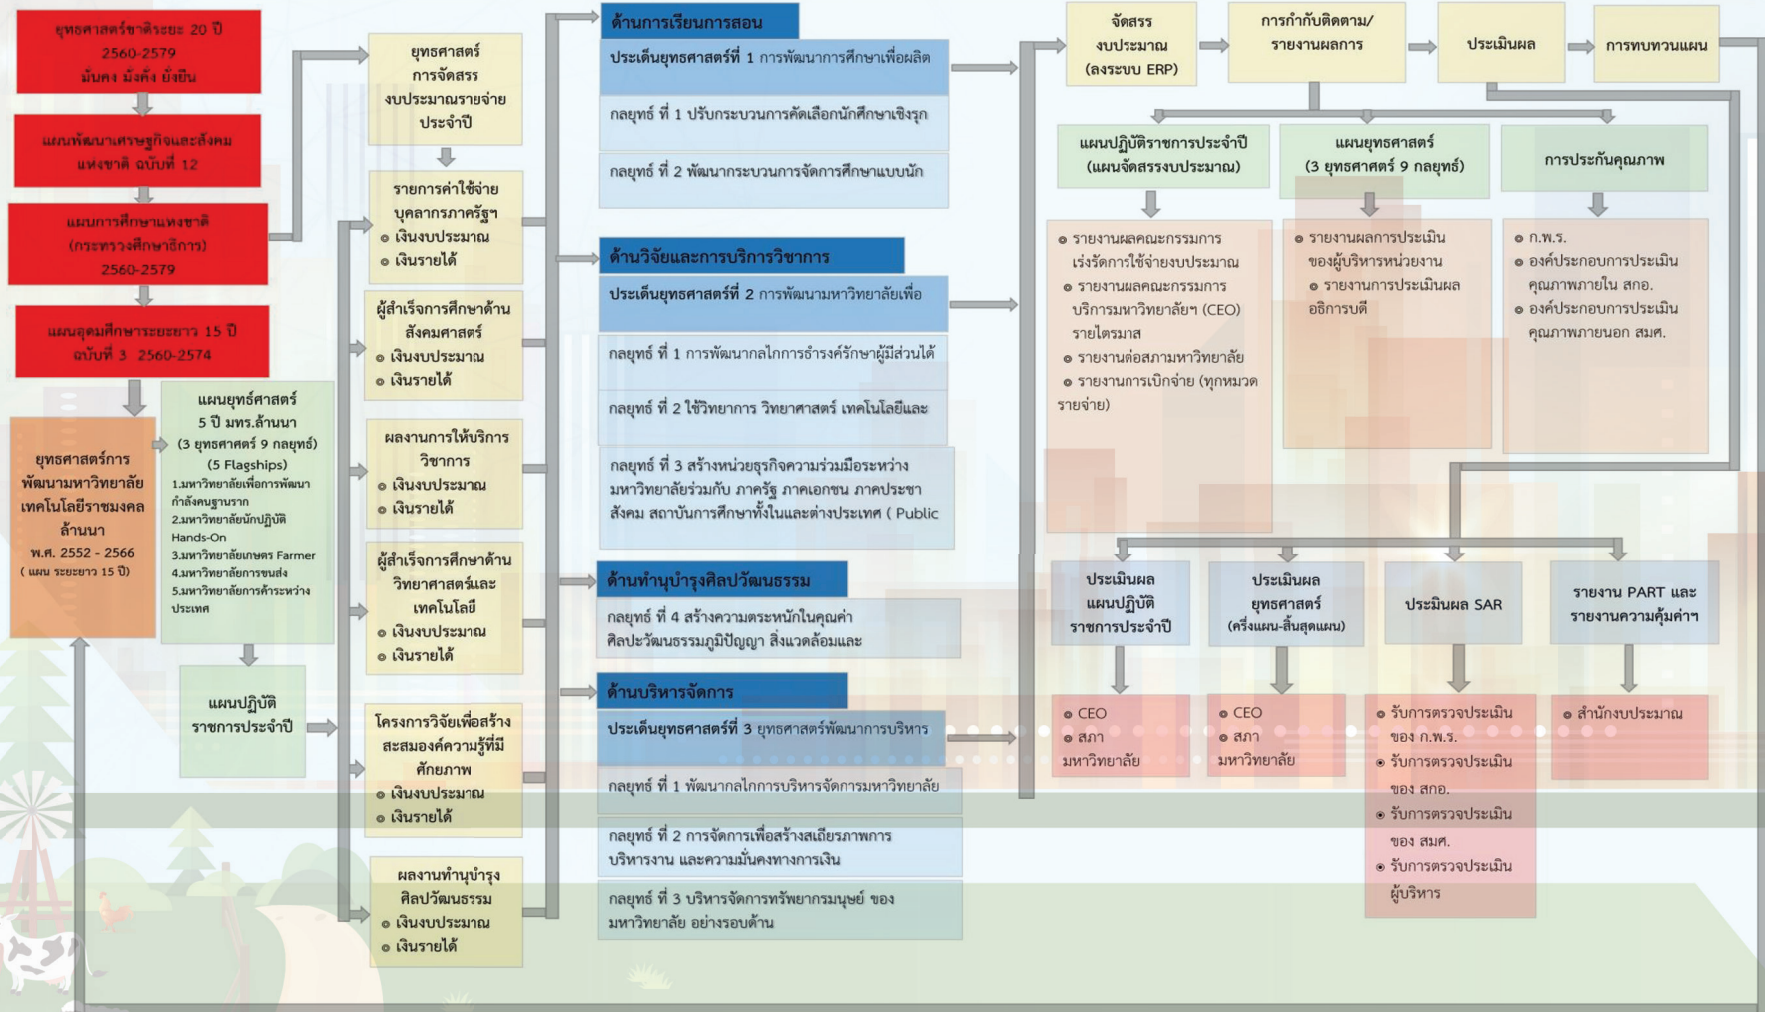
ยุทธศาสตร์ชาติระยะ 20 ปี 2560-2579 มั่นคง มั่งคั่ง ยั่งยืน

แผนพัฒนาเศรษฐกิจและสังคมแห่งชาติ ฉบับที่ 12

แผนการศึกษาแห่งชาติ (กระทรวงศึกษาธิการ) 2560-2579

แผนอุดมศึกษาระยะยาว 15 ปี ฉบับที่ 3 2560-2574

ยุทธศาสตร์การพัฒนามหาวิทยาลัยเทคโนโลยีราชมงคลล้านนา พ.ศ. 2552 - 2566 ( แผน ระยะยาว 15 ปี)

แผนยุทธ์ศาสตร์ 5 ปี มทร.ล้านนา (3 ยุทธศาสตร์ 9 กลยุทธ์) (5 Flagships)
1.มหาวิทยาลัยเพื่อการพัฒนากำลังคนฐานราก
2.มหาวิทยาลัยนักปฏิบัติ Hands-On
3.มหาวิทยาลัยเกษตร Farmer
4.มหาวิทยาลัยการขนส่ง
5.มหาวิทยาลัยการค้าระหว่างประเทศ

แผนปฏิบัติราชการประจำปี

ยุทธศาสตร์การจัดสรรงบประมาณรายจ่ายประจำปี

รายการค่าใช้จ่ายบุคลากรภาครัฐฯ
เงินงบประมาณ
เงินรายได้

ผู้สำเร็จการศึกษาด้านสังคมศาสตร์
เงินงบประมาณ
เงินรายได้

ผลงานการให้บริการวิชาการ
เงินงบประมาณ
เงินรายได้

ผู้สำเร็จการศึกษาด้านวิทยาศาสตร์และเทคโนโลยี
เงินงบประมาณ
เงินรายได้

โครงการวิจัยเพื่อสร้างสะสมองค์ความรู้ที่มีศักยภาพ
เงินงบประมาณ
เงินรายได้

ผลงานทำนุบำรุงศิลปวัฒนธรรม
เงินงบประมาณ
เงินรายได้

ด้านการเรียนการสอน
ประเด็นยุทธศาสตร์ที่ 1 การพัฒนาการศึกษาเพื่อผลิต
กลยุทธ์ ที่ 1 ปรับกระบวนการคัดเลือกนักศึกษาเชิงรุก
กลยุทธ์ ที่ 2 พัฒนากระบวนการจัดการศึกษาแบบนัก

ด้านวิจัยและการบริการวิชาการ
ประเด็นยุทธศาสตร์ที่ 2 การพัฒนามหาวิทยาลัยเพื่อ
กลยุทธ์ ที่ 1 การพัฒนากลไกการธำรงค์รักษาผู้มีส่วนได้
กลยุทธ์ ที่ 2 ใช้วิทยาการ วิทยาศาสตร์ เทคโนโลยีและ
กลยุทธ์ ที่ 3 สร้างหน่วยธุรกิจความร่วมมือระหว่างมหาวิทยาลัยร่วมกับ ภาครัฐ ภาคเอกชน ภาคประชาสังคม สถาบันการศึกษาทั้งในและต่างประเทศ ( Public

ด้านทำนุบำรุงศิลปวัฒนธรรม
กลยุทธ์ ที่ 4 สร้างความตระหนักในคุณค่าศิลปะวัฒนธรรมภูมิปัญญา สิ่งแวดล้อมและ

ด้านบริหารจัดการ
ประเด็นยุทธศาสตร์ที่ 3 ยุทธศาสตร์พัฒนาการบริหาร
กลยุทธ์ ที่ 1 พัฒนากลไกการบริหารจัดการมหาวิทยาลัย
กลยุทธ์ ที่ 2 การจัดการเพื่อสร้างเสถียรภาพการบริหารงาน และความมั่นคงทางการเงิน
กลยุทธ์ ที่ 3 บริหารจัดการทรัพยากรมนุษย์ ของมหาวิทยาลัย อย่างรอบด้าน

จัดสรรงบประมาณ (ลงระบบ ERP)

การกำกับติดตาม/รายงานผลการ

ประเมินผล

การทบทวนแผน

แผนปฏิบัติราชการประจำปี (แผนจัดสรรงบประมาณ)
รายงานผลคณะกรรมการเร่งรัดการใช้จ่ายงบประมาณ
รายงานผลคณะกรรมการบริการมหาวิทยาลัยฯ (CEO) รายไตรมาส
รายงานต่อสภามหาวิทยาลัย
รายงานการเบิกจ่าย (ทุกหมวดรายจ่าย)

แผนยุทธศาสตร์ (3 ยุทธศาสตร์ 9 กลยุทธ์)
รายงานผลการประเมินของผู้บริหารหน่วยงาน
รายงานการประเมินผลอธิการบดี

การประกันคุณภาพ
ก.พ.ร.
องค์ประกอบการประเมินคุณภาพภายใน สกอ.
องค์ประกอบการประเมินคุณภาพภายนอก สมศ.

ประเมินผลแผนปฏิบัติราชการประจำปี
CEO
สภามหาวิทยาลัย

ประเมินผลยุทธศาสตร์ (ครึ่งแผน-สิ้นสุดแผน)
CEO
สภามหาวิทยาลัย

ประเมินผล SAR
รับการตรวจประเมินของ ก.พ.ร.
รับการตรวจประเมินของ สกอ.
รับการตรวจประเมินของ สมศ.
รับการตรวจประเมินผู้บริหาร

รายงาน PART และรายงานความคุ้มค่าฯ
สำนักงบประมาณ